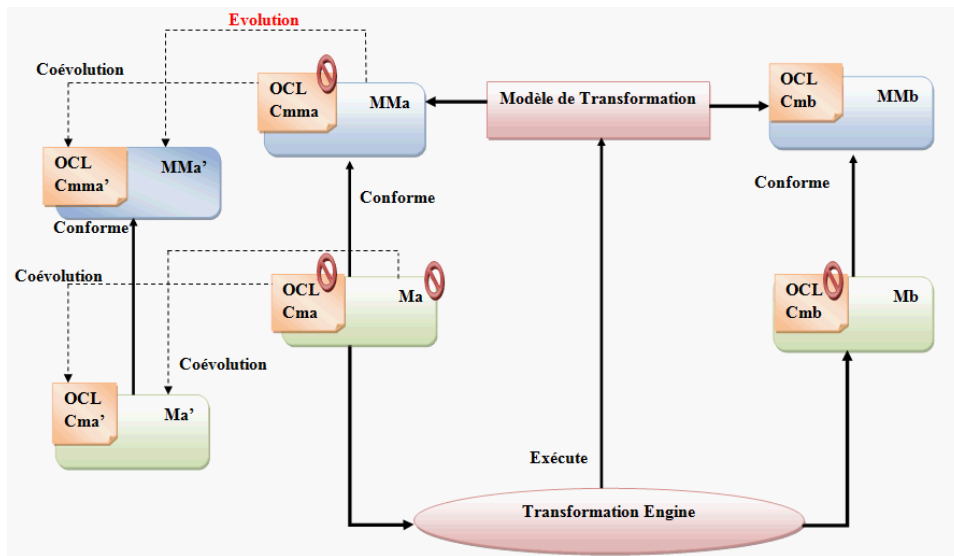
Evolution

Coévolution

OCL Cmma

MMa

Modèle de Transformation

OCL Cmb

MMb

OCL Cmma'

MMa'

Conforme

Conforme

Conforme

Coévolution

OCL Cma

Ma

OCL Cmb

Mb

Coévolution

OCL Cma'

Ma'

Exécute

Transformation Engine